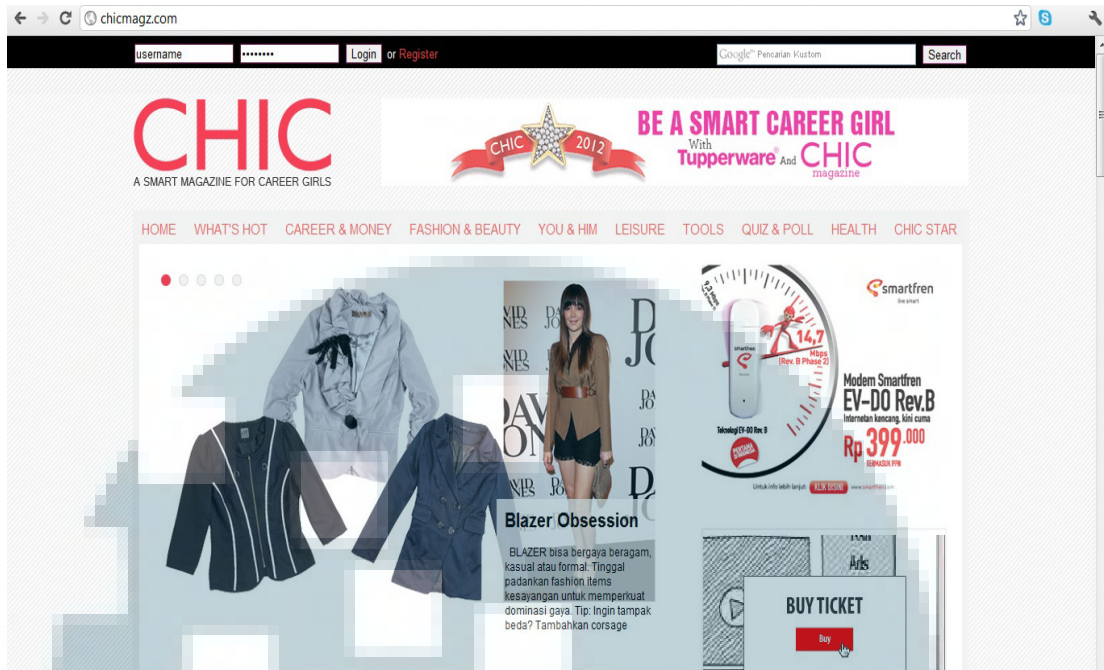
chicmagz.com

username •••••••• Login or Register

Google™ Pencarian Kustom Search

CHIC
A SMART MAGAZINE FOR CAREER GIRLS

CHIC 2012
BE A SMART CAREER GIRL
With Tupperware And CHIC magazine

HOME WHAT'S HOT CAREER & MONEY FASHION & BEAUTY YOU & HIM LEISURE TOOLS QUIZ & POLL HEALTH CHIC STAR

smartfren
14,7 Mbps [Rev. B Phase 2]
Modem Smartfren
EV-DO Rev.B
Internetan kencang, kini cuma
Rp 399.000
TERMASUK PPN
Teknologi EV-DO Rev. B
Untuk info lebih lanjut, KLIK DISINI www.smartfren.com

Blazer Obsession

BLAZER bisa bergaya beragam, kasual atau formal. Tinggal padankan fashion items kesayangan untuk memperkuat dominasi gaya. Tip: Ingin tampak beda? Tambahkan corsage

Arts
BUY TICKET
Buy